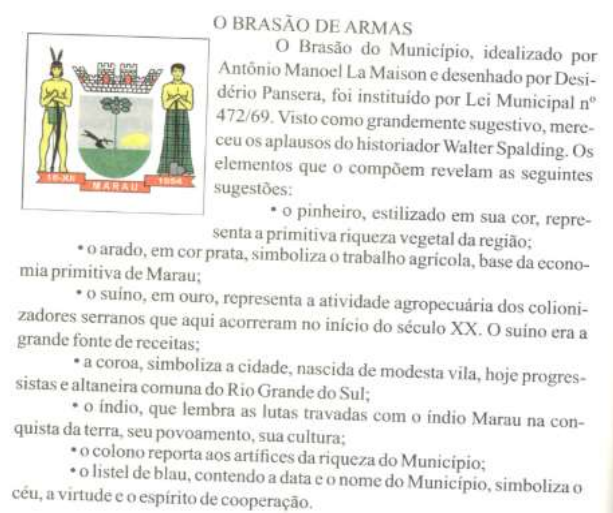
18-XII MARAU 1954

O BRASÃO DE ARMAS

O Brasão do Município, idealizado por Antônio Manoel La Maison e desenhado por Desidério Pansera, foi instituído por Lei Municipal nº 472/69. Visto como grandemente sugestivo, mereceu os aplausos do historiador Walter Spalding. Os elementos que o compõem revelam as seguintes sugestões:

• o pinheiro, estilizado em sua cor, representa a primitiva riqueza vegetal da região;

• o arado, em cor prata, simboliza o trabalho agrícola, base da economia primitiva de Marau;

• o suíno, em ouro, representa a atividade agropecuária dos colonizadores serranos que aqui acorreram no início do século XX. O suíno era a grande fonte de receitas;

• a coroa, simboliza a cidade, nascida de modesta vila, hoje progressistas e altaneira comuna do Rio Grande do Sul;

• o índio, que lembra as lutas travadas com o índio Marau na conquista da terra, seu povoamento, sua cultura;

• o colono reporta aos artífices da riqueza do Município;

• o listel de blau, contendo a data e o nome do Município, simboliza o céu, a virtude e o espírito de cooperação.